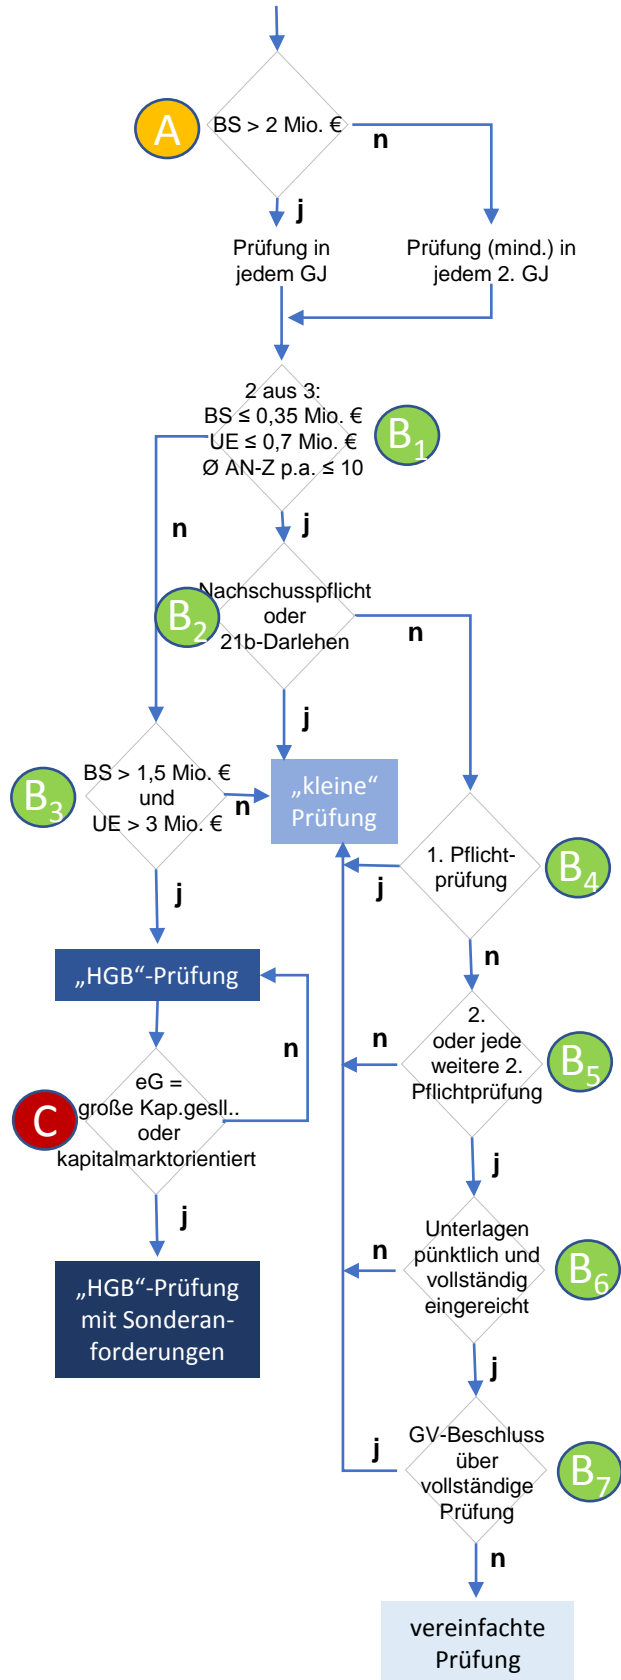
A

BS > 2 Mio. €

n

j

Prüfung in jedem GJ

Prüfung (mind.) in jedem 2. GJ

2 aus 3:
BS ≤ 0,35 Mio. €
UE ≤ 0,7 Mio. €
Ø AN-Z p.a. ≤ 10

$B_1$

n

j

$B_2$

Nachschusspflicht oder 21b-Darlehen

n

j

$B_3$

BS > 1,5 Mio. € und UE > 3 Mio. €

n

„kleine“ Prüfung

1. Pflichtprüfung

$B_4$

j

j

n

„HGB“-Prüfung

n

2. oder jede weitere 2. Pflichtprüfung

$B_5$

n

C

eG = große Kap.gesll.. oder kapitalmarktorientiert

j

j

„HGB“-Prüfung mit Sonderanforderungen

n

Unterlagen pünktlich und vollständig eingereicht

$B_6$

j

j

GV-Beschluss über vollständige Prüfung

$B_7$

n

vereinfachte Prüfung